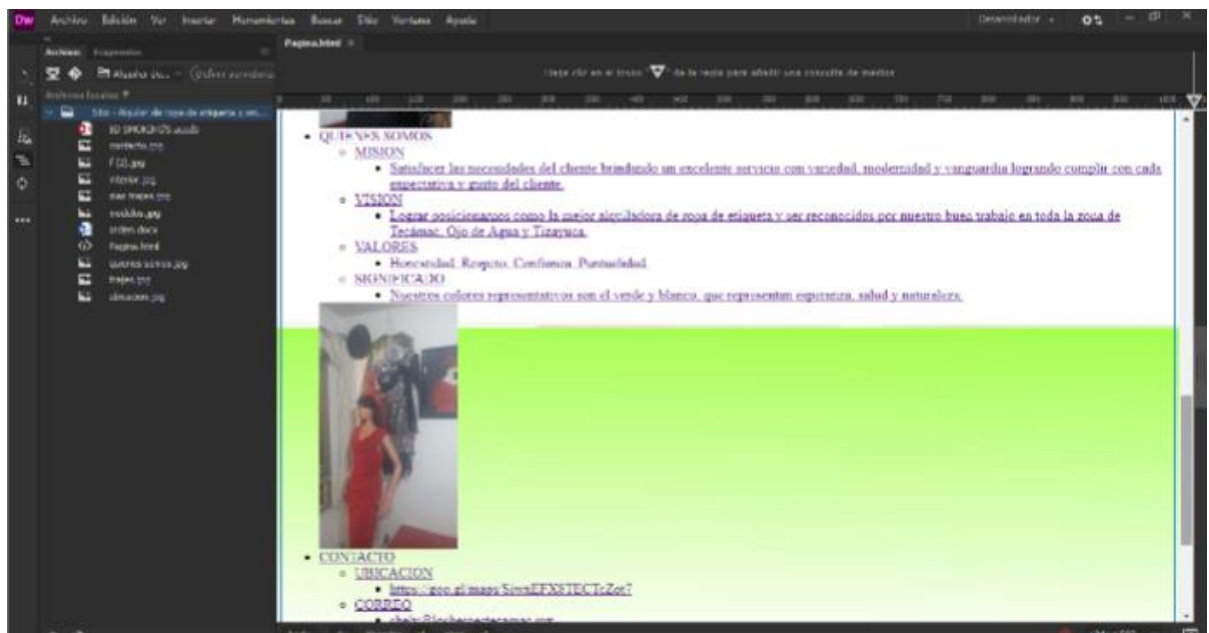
Dw Archivo Edición Ver Insertar Herramientas Buscar Sitio Ventana Ayuda

Desarrollador

Archivos Fragmentos

Pagina.html

Haga clic en el trozo de la regla para añadir una consulta de medios

Archivos locales

Sitio - Alquiler de ropa de etiqueta y en...

Pagina.html

- QUIENES SOMOS
  - MISION
    - Satisfacer las necesidades del cliente brindando un excelente servicio con variedad, modernidad y vanguardia logrando cumplir con cada expectativa y gusto del cliente.
  - VISION
    - Lograr posicionarnos como la mejor alquiladora de ropa de etiqueta y ser reconocidos por nuestro buen trabajo en toda la zona de Tecámac, Ojo de Agua y Tizayuca.
  - VALORES
    - Honestidad, Respeto, Confianza, Puntualidad.
  - SIGNIFICADO
    - Nuestros colores representativos son el verde y blanco, que representan esperanza, salud y naturaleza.

- CONTACTO
  - UBICACION
    - https://goo.gl/maps/SiwnEFX8TECTzZor7
  - CORREO
    - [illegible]